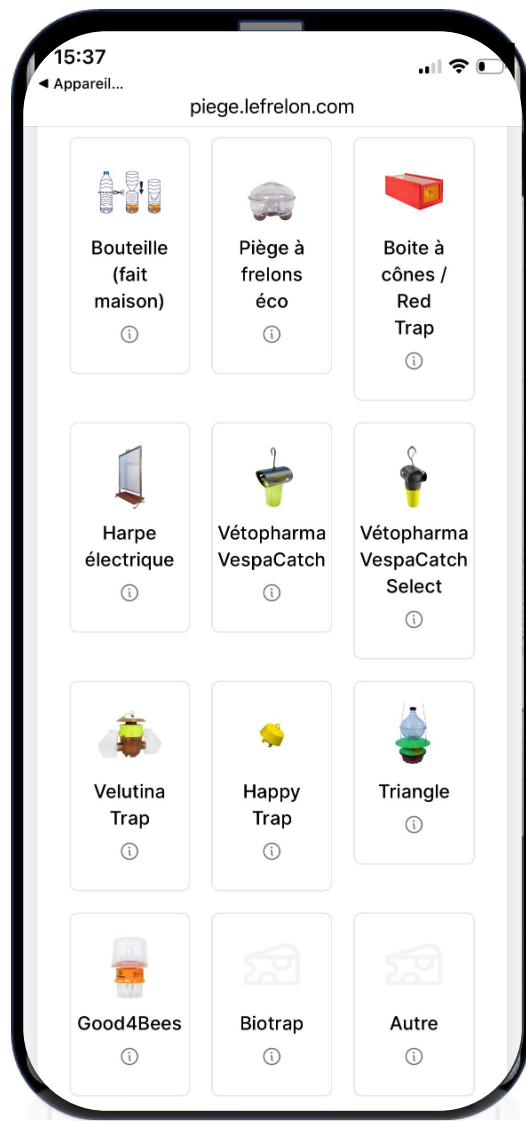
15:37
◀ Appareil...
piege.lefrelon.com

Bouteille (fait maison)
ⓘ

Piège à frelons éco
ⓘ

Boite à cônes / Red Trap
ⓘ

Harpe électrique
ⓘ

Vétopharma VespaCatch
ⓘ

Vétopharma VespaCatch Select
ⓘ

Velutina Trap
ⓘ

Happy Trap
ⓘ

Triangle
ⓘ

Good4Bees
ⓘ

Biotrap
ⓘ

Autre
ⓘ